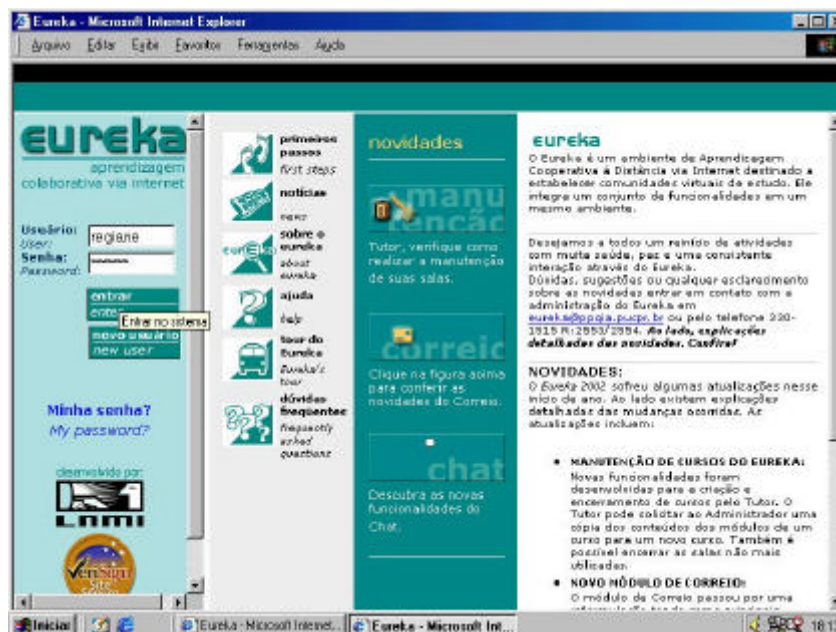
Eureka - Microsoft Internet Explorer

Arquivo Editar Exibir Favoritos Ferramentas Ajuda

eureka
aprendizagem colaborativa via internet

Usuário: User: regiane
Senha: Password: ••••••

entrar
entrar
Entrar no sistema
novo usuário
new user

Minha senha?
My password?

desenvolvido por:
LAMI

primeiros passos
first steps

notícias
news

sobre o eureka
about eureka

ajuda
help

tour do Eureka
Eureka's tour

dúvidas freqüentes
frequently asked questions

novidades

manutenção

Tutor, verifique como realizar a manutenção de suas salas.

correio

Clique na figura acima para conferir as novidades do Correio.

chat

Descubra as novas funcionalidades do Chat.

eureka
O Eureka é um ambiente de Aprendizagem Cooperativa à Distância via Internet destinado a estabelecer comunidades virtuais de estudo. Ele integra um conjunto de funcionalidades em um mesmo ambiente.

Desejamos a todos um reinício de atividades com muita saúde, paz e uma constante interação através do Eureka.
Dúvidas, sugestões ou qualquer esclarecimento sobre as novidades entrar em contato com a administração do Eureka em eureka@ppgia.pucpr.br ou pelo telefone 330-1515 R:2553/2554. Ao lado, explicações detalhadas das novidades. Confira!

NOVIDADES:
O Eureka 2002 sofreu algumas atualizações nesse início de ano. Ao lado existem explicações detalhadas das mudanças ocorridas. As atualizações incluem:

• MANUTENÇÃO DE CURSOS DO EUREKA:
Novas funcionalidades foram desenvolvidas para a criação e encerramento de cursos pelo Tutor. O Tutor pode solicitar ao Administrador uma cópia dos conteúdos dos módulos de um curso para um novo curso. Também é possível encerrar as salas não mais utilizadas.

• NOVO MÓDULO DE CORREIO:
O módulo de Correio passou por uma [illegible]

Iniciar | Eureka - Microsoft Internet... | Eureka - Microsoft Int... | 18:1